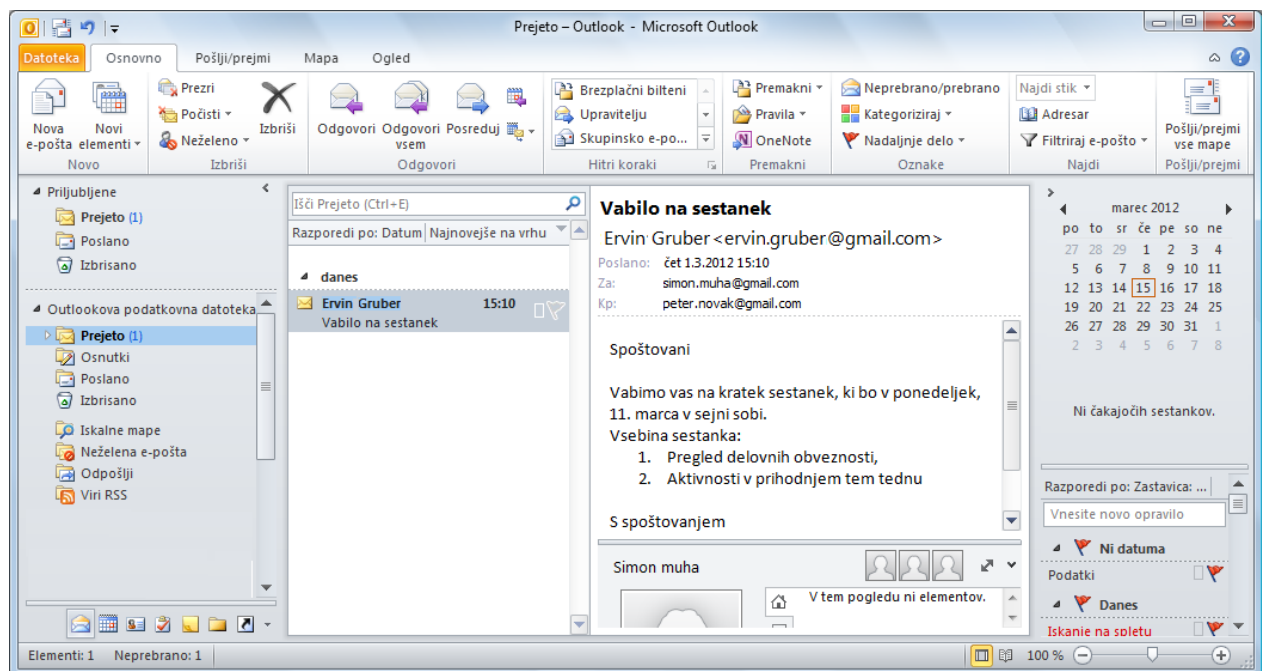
Prejeto – Outlook - Microsoft Outlook

Datoteka | Osnovno | Pošlji/prejmi | Mapa | Ogled

Nova e-pošta | Novi elementi | Novo
Prezri | Počisti | Neželeno | Izbriši | Izbriši
Odgovori | Odgovori vsem | Posreduj | Odgovori
Brezplačni bilteni | Upravitelju | Skupinsko e-po... | Hitri koraki
Premakni | Pravila | OneNote | Premakni
Neprebrano/prebrano | Kategoriziraj | Nadaljnje delo | Oznake
Najdi stik | Adresar | Filtriraj e-pošto | Najdi
Pošlji/prejmi vse mape | Pošlji/prejmi

Priljubljene
Prejeto (1)
Poslano
Izbrisano

Outlookova podatkovna datoteka
Prejeto (1)
Osnutki
Poslano
Izbrisano
Iskalne mape
Neželena e-pošta
Odpošlji
Viri RSS

Išči Prejeto (Ctrl+E)
Razporedi po: Datum | Najnovejše na vrhu
danes
Ervin Gruber 15:10
Vabilo na sestanek

Vabilo na sestanek
Ervin Gruber <ervin.gruber@gmail.com>
Poslano: čet 1.3.2012 15:10
Za: simon.muha@gmail.com
Kp: peter.novak@gmail.com

Spoštovani

Vabimo vas na kratek sestanek, ki bo v ponedeljek, 11. marca v sejni sobi.
Vsebina sestanka:
1. Pregled delovnih obveznosti,
2. Aktivnosti v prihodnjem tem tednu

S spoštovanjem

Simon muha
V tem pogledu ni elementov.

marec 2012
| po | to | sr | če | pe | so | ne |
|---|---|---|---|---|---|---|
| 27 | 28 | 29 | 1 | 2 | 3 | 4 |
| 5 | 6 | 7 | 8 | 9 | 10 | 11 |
| 12 | 13 | 14 | 15 | 16 | 17 | 18 |
| 19 | 20 | 21 | 22 | 23 | 24 | 25 |
| 26 | 27 | 28 | 29 | 30 | 31 | 1 |
| 2 | 3 | 4 | 5 | 6 | 7 | 8 |

Ni čakajočih sestankov.

Razporedi po: Zastavica: ...
Vnesite novo opravilo
Ni datuma
Podatki
Danes
Iskanje na spletu

Elementi: 1 Neprebrano: 1
100 %